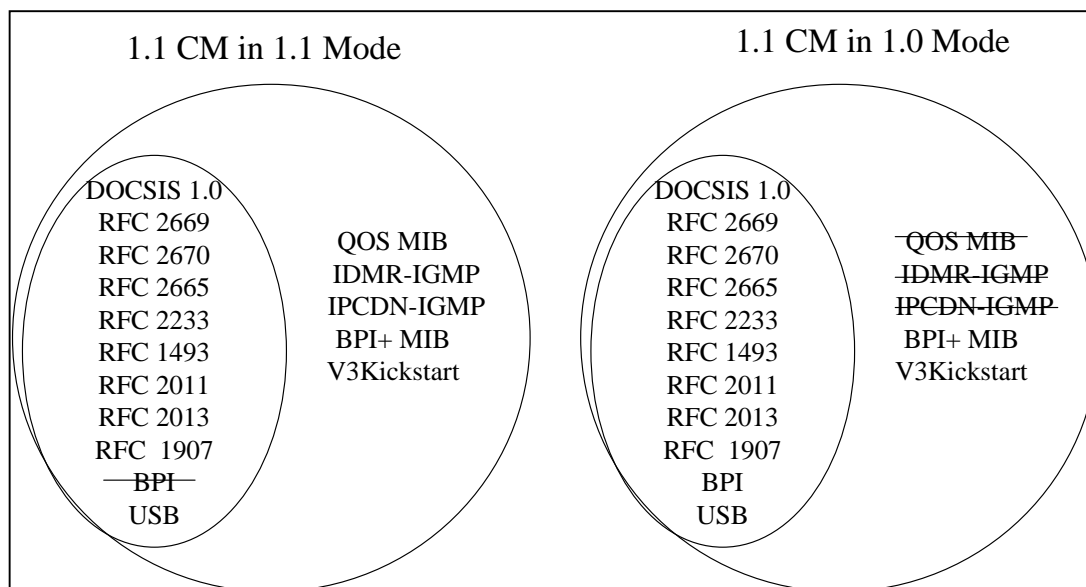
1.1 CM in 1.1 Mode

DOCSIS 1.0
RFC 2669
RFC 2670
RFC 2665
RFC 2233
RFC 1493
RFC 2011
RFC 2013
RFC 1907
~~BPI~~
USB

QOS MIB
IDMR-IGMP
IPCDN-IGMP
BPI+ MIB
V3Kickstart

1.1 CM in 1.0 Mode

DOCSIS 1.0
RFC 2669
RFC 2670
RFC 2665
RFC 2233
RFC 1493
RFC 2011
RFC 2013
RFC 1907
BPI
USB

~~QOS MIB~~
~~IDMR-IGMP~~
~~IPCDN-IGMP~~
BPI+ MIB
V3Kickstart